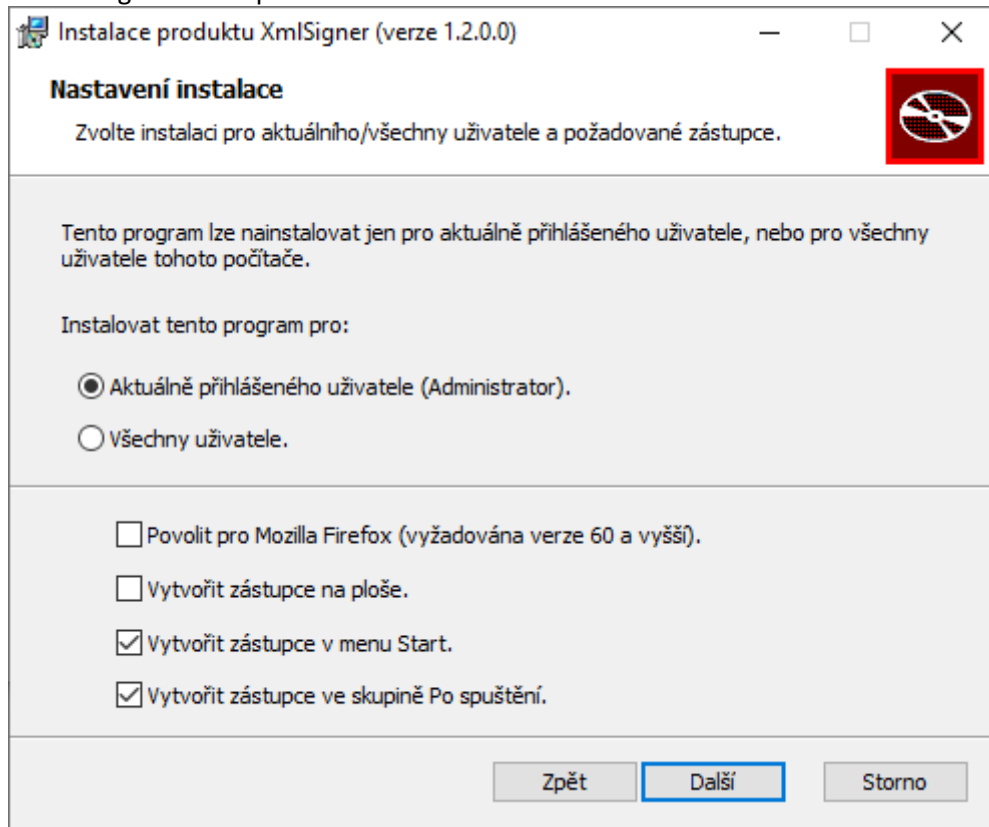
Instalace produktu XmlSigner (verze 1.2.0.0)

Nastavení instalace

Zvolte instalaci pro aktuálního/všechny uživatele a požadované zástupce.

Tento program lze nainstalovat jen pro aktuálně přihlášeného uživatele, nebo pro všechny uživatele tohoto počítače.

Instalovat tento program pro:

Aktuálně přihlášeného uživatele (Administrator).

Všechny uživatele.

Povolit pro Mozilla Firefox (vyžadována verze 60 a vyšší).

Vytvořit zástupce na ploše.

Vytvořit zástupce v menu Start.

Vytvořit zástupce ve skupině Po spuštění.

Zpět

Další

Storno